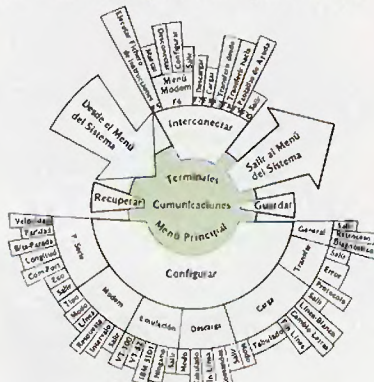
Terminales
Comunicaciones
Menú Principal

Interconectar
Menú Modem
Salir
Configurar
Desconectar
Marcar
Llamar
Elevador Visor de Interconexión
Descargar
Cargar
Transferir desde
Transferir hacia
Pantalla de Ayuda

Desde el Menú del Sistema
Salir al Menú del Sistema

Recuperar
Guardar

Configurar

General
Salir
Retención Diagnóstico
Salir

Transfer
Error
Protocolo
Salir

Carga
Líneas-Blanco
Cambiar Lín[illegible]
Tabulado
Líneas

Descarga
Salir
Modo
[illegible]

Emulación
VT 100
VT 52
IBM 3101
Pantalla
Salir

Modem
Reintentos
Intervalo
Tipo
Esperar
Marcado
Salir

T. Serie
Velocidad
Paridad
Bits-Parada
Longitud
Com-Port
Eco
Tipo
Salir